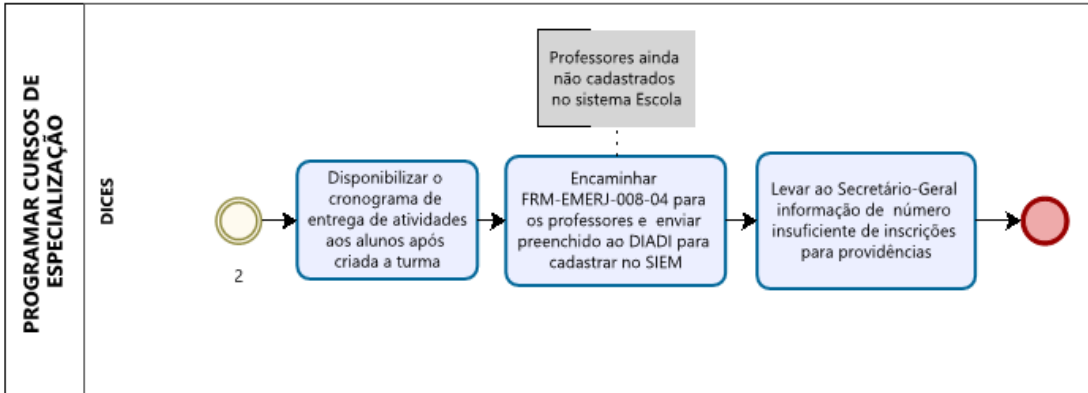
PROGRAMAR CURSOS DE ESPECIALIZAÇÃO

DICES

2

Disponibilizar o cronograma de entrega de atividades aos alunos após criada a turma

Professores ainda não cadastrados no sistema Escola

Encaminhar FRM-EMERJ-008-04 para os professores e enviar preenchido ao DIADI para cadastrar no SIEM

Levar ao Secretário-Geral informação de número insuficiente de inscrições para providências